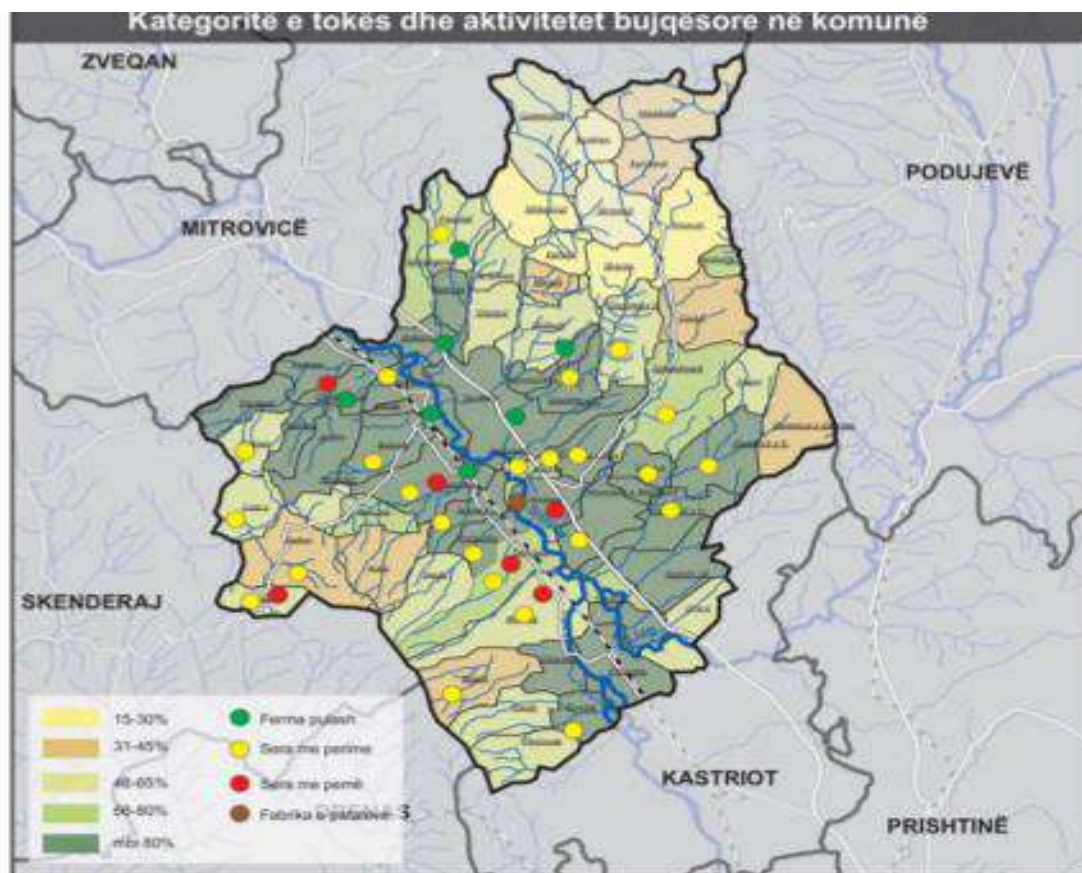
Kategoritë e tokës dhe aktivitetet bujqësore në komunë

ZVEQAN

PODUJEVË

MITROVICË

SKENDERAJ

KASTRIOT

PRISHTINË

15-30%

31-45%

46-65%

56-80%

mbi 80%

Ferma pulash

Sera me perime

Sera me pemë

Fabrika e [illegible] 3